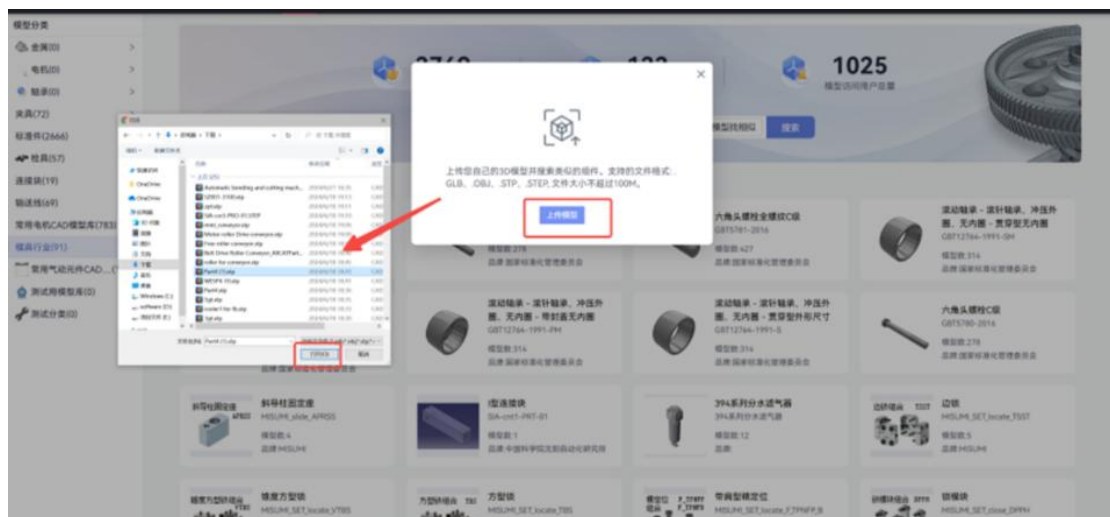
模型分类

全屏(0)

电机(0)

轴承(0)

夹具(72)

标准件(2666)

丝杠(57)

连接块(19)

输送线(69)

常用电机CAD模型库(783)

模具行业(91)

常用气动元件CAD...(

测试用模型库(0)

测试分类(0)

1025

模型访问用户总量

搜索

上传您自己的3D模型并搜索类似的组件。支持的文件格式：.GLB、.OBJ、.STP、.STEP,文件大小不超过100M。

上传模型

Automatic bending and cutting mach...

Part4.stp

打开(O)

取消

六角头螺栓全螺纹C级

GBT5781-2016

模型数:427

品牌:国家标准化管理委员会

滚动轴承 - 滚针轴承、冲压外圈、无内圈 - 带封盖无内圈

GBT12764-1991-SH

模型数:316

品牌:国家标准化管理委员会

模型数:314

品牌:国家标准化管理委员会

滚动轴承 - 滚针轴承、冲压外圈、无内圈 - 带封盖无内圈

GBT12764-1991-FM

模型数:314

品牌:国家标准化管理委员会

滚动轴承 - 滚针轴承、冲压外圈、无内圈 - 贯穿型外形尺寸

GBT12764-1991-S

模型数:316

品牌:国家标准化管理委员会

六角头螺栓C级

GBT5780-2016

模型数:278

品牌:国家标准化管理委员会

料导柱固定座

MISUMI_slide_APRSS

模型数:4

品牌:MISUMI

I型连接块

SIA-cmt1-PRT-01

模型数:1

品牌:中国科学院沈阳自动化研究所

394系列分水滤气器

394系列分水滤气器

模型数:12

品牌:

边销

MISUMI_SET_locate_TSST

模型数:5

品牌:MISUMI

锥度方型锁

MISUMI_SET_locate_VTBS

方型锁

MISUMI_SET_locate_TBS

带肩型精定位

MISUMI_SET_locate_F_TPMFP_B

锁模块

MISUMI_SET_close_DPPH